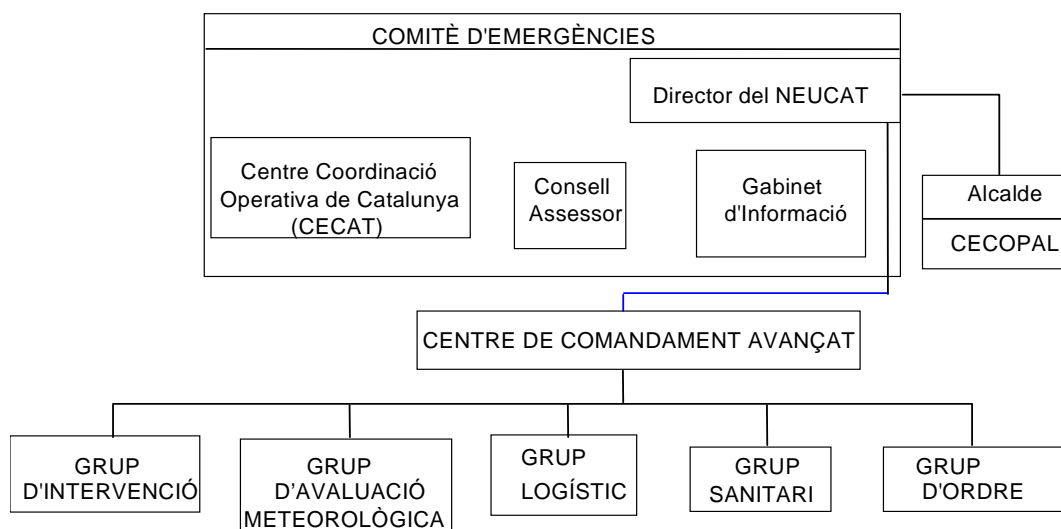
COMITÈ D'EMERGÈNCIES

Director del NEUCAT

Centre Coordinació Operativa de Catalunya (CECAT)

Consell Assessor

Gabinet d'Informació

Alcalde

CECOPAL

CENTRE DE COMANDAMENT AVANÇAT

GRUP D'INTERVENCIÓ

GRUP D'AVALUACIÓ METEOROLÒGICA

GRUP LOGÍSTIC

GRUP SANITARI

GRUP D'ORDRE